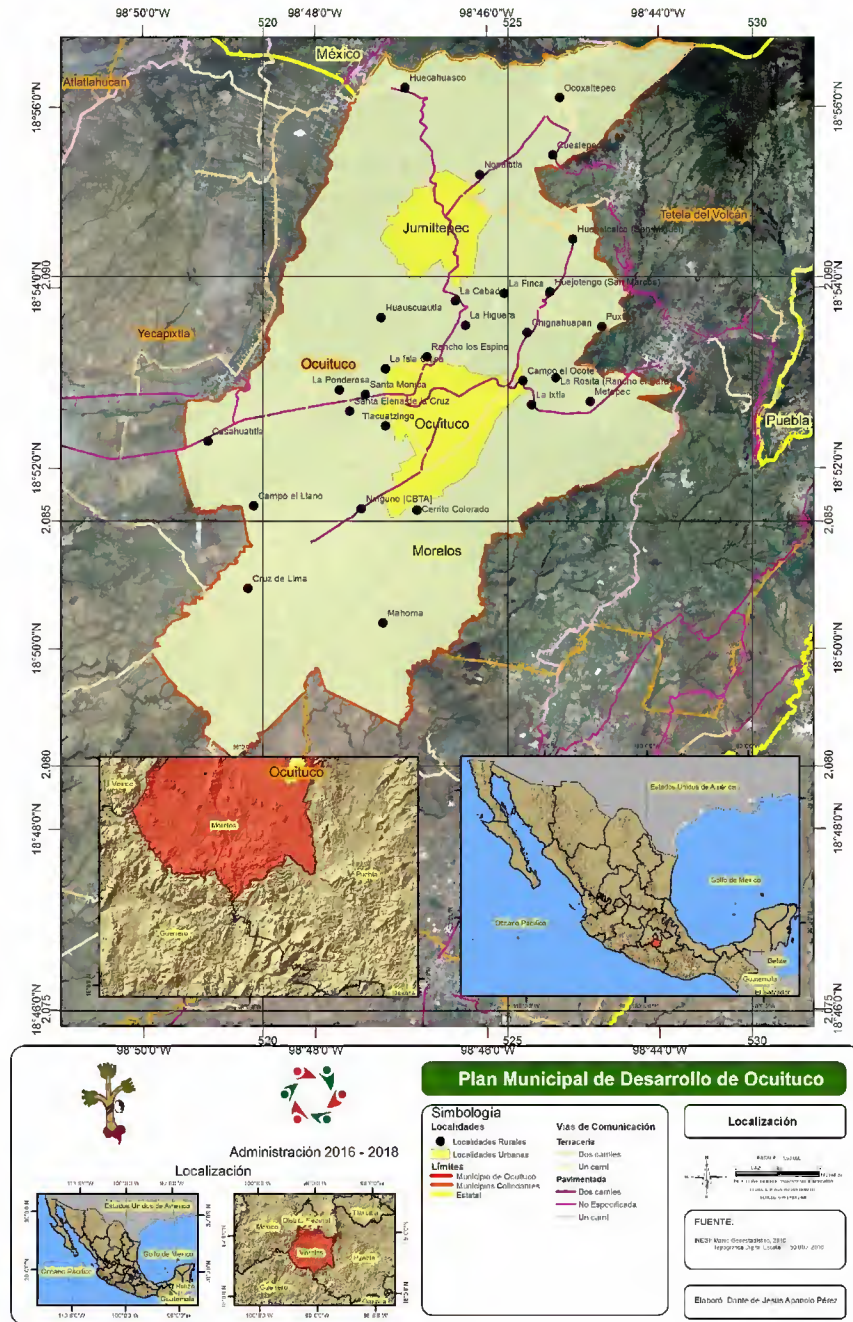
98°50'0"W 520 98°48'0"W 98°46'0"W 525 98°44'0"W 530

México
Atlatlahucan
Huecahuasco
Ocoxaltepeo
Cuesleps
Nonaulla
Jumiltepec
Tetela del Volcán
Huejotengo (San Miguel)
La Finca
La Cabada
Huejotengo (San Marcos)
Huauscuautla
La Higuera
Yecapixtla
Chignahuapan
Puxtla
Rancho los Espino
Ocuituco
La Isla
Campo el Ocote
La Ponderosa
Santa Monica
La Rosita (Rancho el Cerro)
Santa Elena de la Cruz
Ocuituco
La Ixtla
Metepec
Tlacuatzingo
Puebla
Casahuatitla
Campo el Llano
Nanguno (CBTA)
Cerrito Colorado
Morelos
Cruz de Lima
Mahoma

18°56'0"N
18°54'0"N
2,090
18°52'0"N
2,085
18°50'0"N
2,080
18°48'0"N
18°46'0"N
2,075

Ocuituco
México
Morelos
Puebla
Guerrero
Estados Unidos de América
Golfo de México
Océano Pacífico
Belice
Guatemala
El Salvador

98°50'0"W 520 98°48'0"W 98°46'0"W 525 98°44'0"W 530

Plan Municipal de Desarrollo de Ocuituco

Administración 2016 - 2018

Localización

Simbologia
Localidades
Localidades Rurales
Localidades Urbanas
Límites
Municipio de Ocuituco
Municipios Colindantes
Estatal
Vías de Comunicación
Terracería
Dos carriles
Un carril
Pavimentada
Dos carriles
No Especificada
Un carril

Localización

FUENTE.
INEGI Marco Geoestadístico, 2010
Topografía Digital Escala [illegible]

Elaboró: Dante de Jesús Aponolo Pérez

Estados Unidos de América
Golfo de México
Océano Pacífico
Belice
Guatemala
México
Distrito Federal
Tlaxcala
Morelos
Puebla
Guerrero